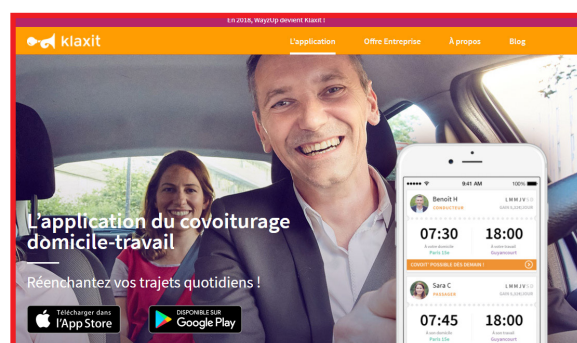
En 2018, WayzUp devient Klaxit !

klaxit

L'application Offre Entreprise À propos Blog

L'application du covoiturage domicile-travail

Réenchantez vos trajets quotidiens !

Télécharger dans l'App Store

DISPONIBLE SUR Google Play

9:41 AM 100%

Benoit H
CONDUCTEUR
L M M J V

07:30
À votre domicile
Paris 13e

18:00
À votre travail
Guyancourt

COVOIT POSSIBLE DÈS DEMAIN !

Sara C
PASSAGER
L M M J V

07:45
À votre domicile
Paris 13e

18:00
À votre travail
Guyancourt